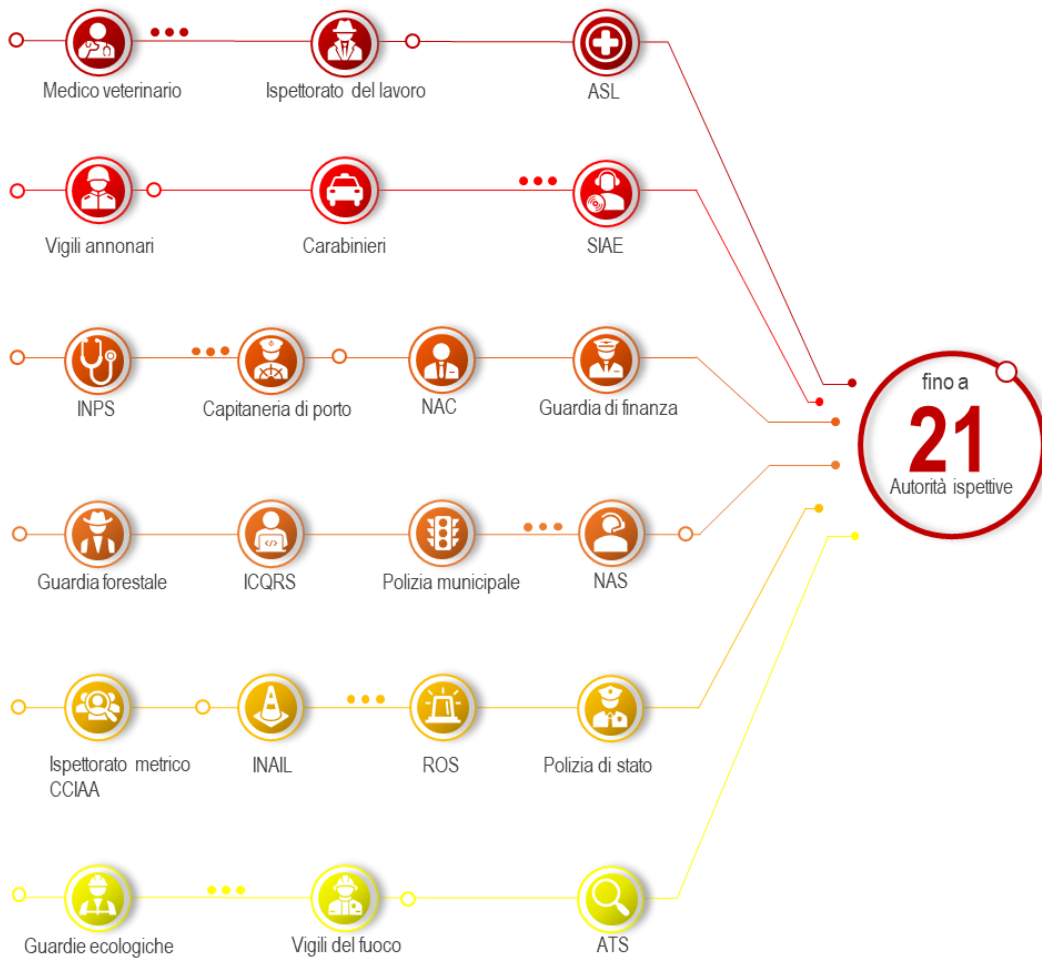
Medico veterinario
Ispettorato del lavoro
ASL

Vigili annonari
Carabinieri
SIAE

INPS
Capitaneria di porto
NAC
Guardia di finanza

Guardia forestale
ICQRS
Polizia municipale
NAS

Ispettorato metrico CCIAA
INAIL
ROS
Polizia di stato

Guardie ecologiche
Vigili del fuoco
ATS

fino a
21
Autorità ispettive